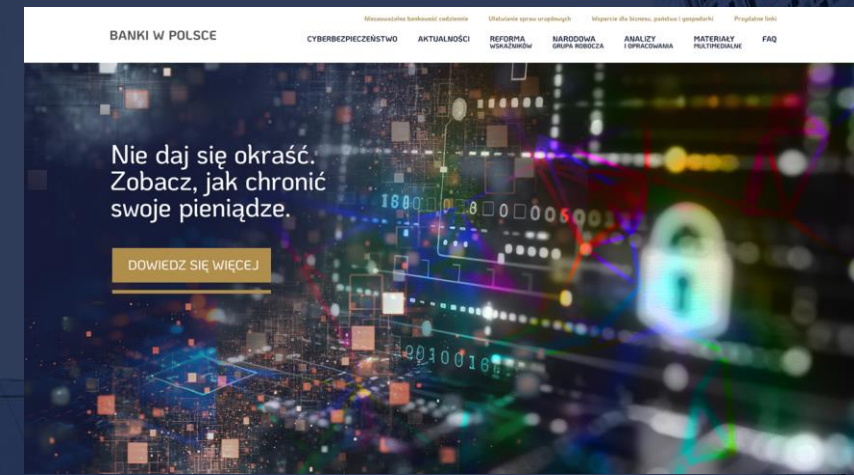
BANKI W POLSCE

Nieustawialne bankowość codzienna | Ułatwianie spraw urzędowych | Wsparcie dla biznesu, państwa i gospodarki | Przydatne linki

CYBERBEZPIECZEŃSTWO | AKTUALNOŚCI | REFORMA WSKAŹNIKÓW | NARODOWA GRUPA ROBOCZA | ANALIZY I OPRACOWANIA | MATERIAŁY MULTIMEDIALNE | FAQ

Nie daj się okraść. Zobacz, jak chronić swoje pieniądze.

DOWIEDZ SIĘ WIĘCEJ